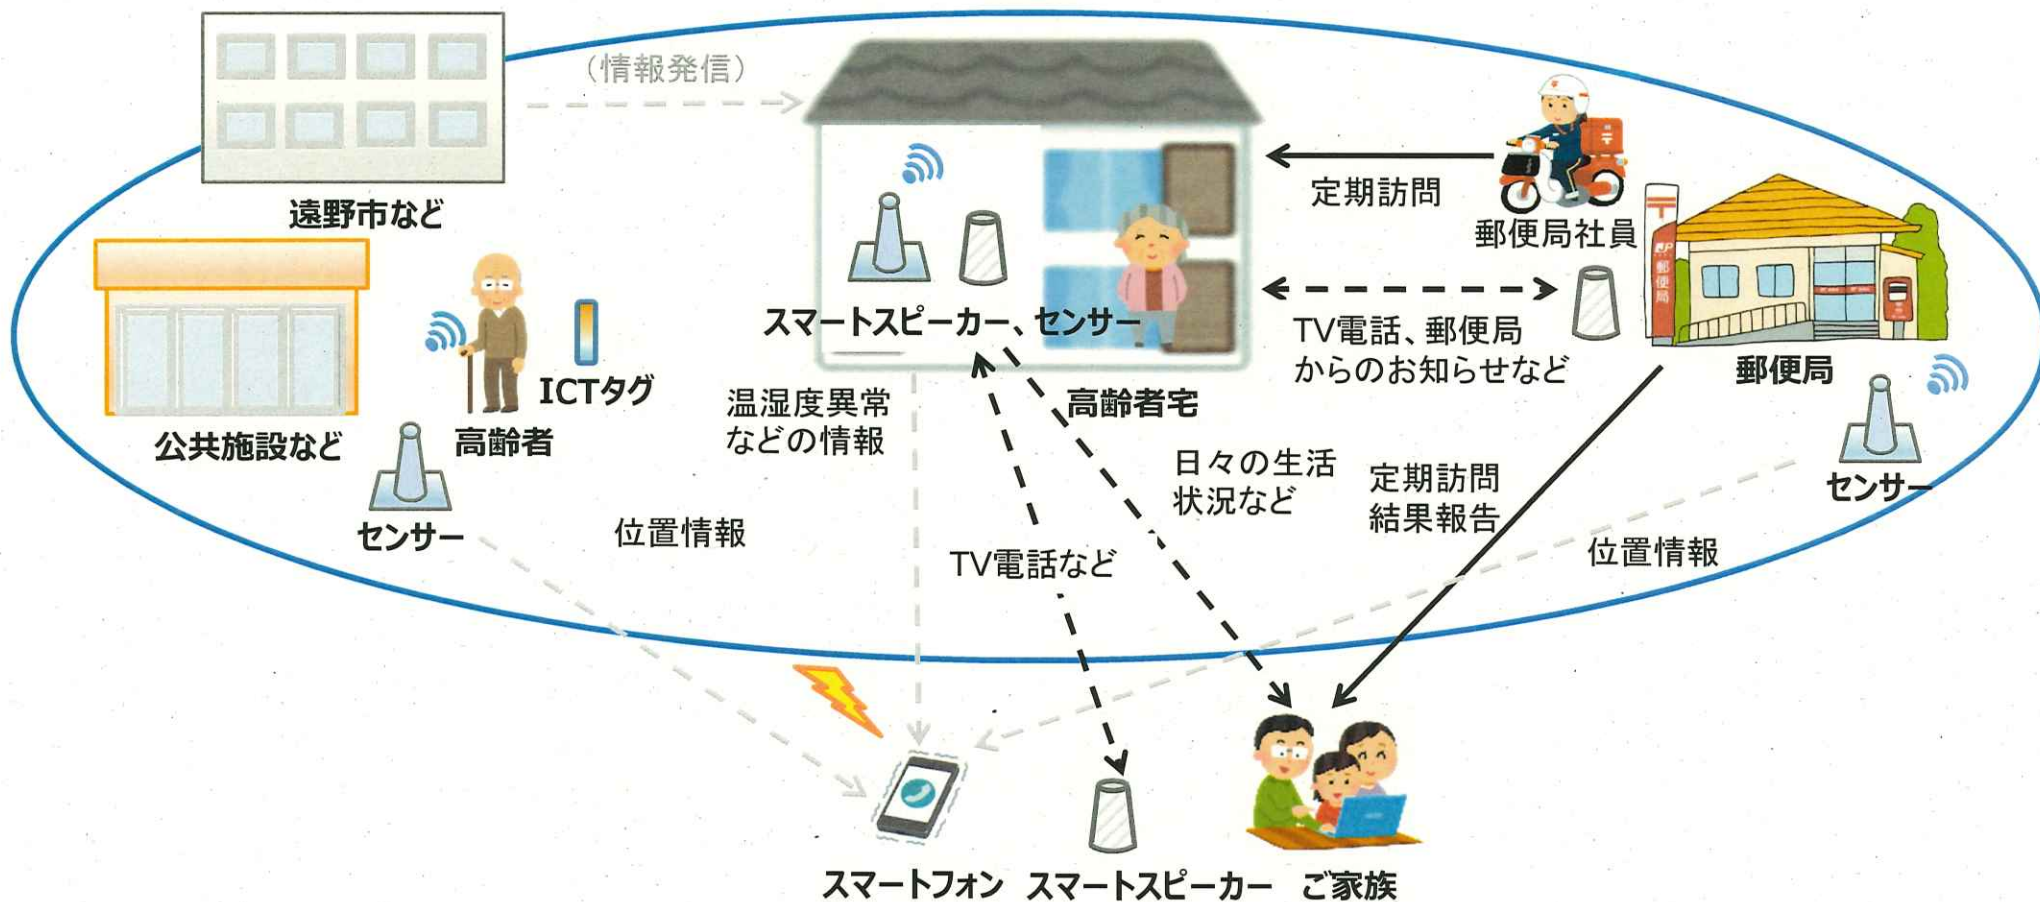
(情報発信)

遠野市など

スマートスピーカー、センサー

定期訪問

郵便局社員

TV電話、郵便局からのお知らせなど

郵便局

公共施設など

ICTタグ

高齢者

センサー

温湿度異常などの情報

高齢者宅

日々の生活状況など

定期訪問結果報告

センサー

位置情報

TV電話など

位置情報

スマートフォン

スマートスピーカー

ご家族